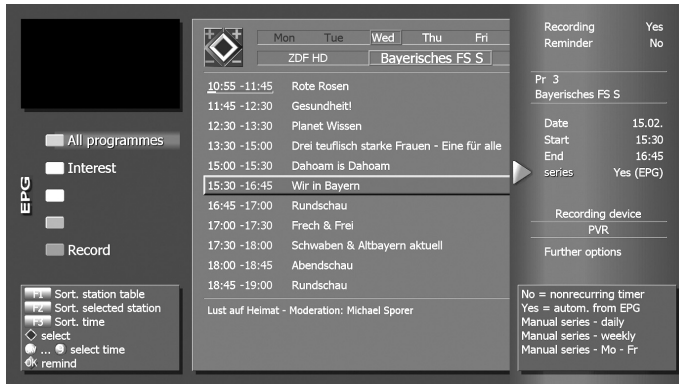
EPG

All programmes
Interest
Record

F1 Sort. station table
F2 Sort. selected station
F3 Sort. time
select
... select time
OK remind

Mon Tue Wed Thu Fri
ZDF HD Bayerisches FS S

10:55 -11:45 Rote Rosen
11:45 -12:30 Gesundheit!
12:30 -13:30 Planet Wissen
13:30 -15:00 Drei teuflisch starke Frauen - Eine für alle
15:00 -15:30 Dahoam is Dahoam
15:30 -16:45 Wir in Bayern
16:45 -17:00 Rundschau
17:00 -17:30 Frech & Frei
17:30 -18:00 Schwaben & Altbayern aktuell
18:00 -18:45 Abendschau
18:45 -19:00 Rundschau

Lust auf Heimat - Moderation: Michael Sporer

Recording Yes
Reminder No

Pr 3
Bayerisches FS S

Date 15.02.
Start 15:30
End 16:45
series Yes (EPG)

Recording device
PVR
Further options

No = nonrecurring timer
Yes = autom. from EPG
Manual series - daily
Manual series - weekly
Manual series - Mo - Fr